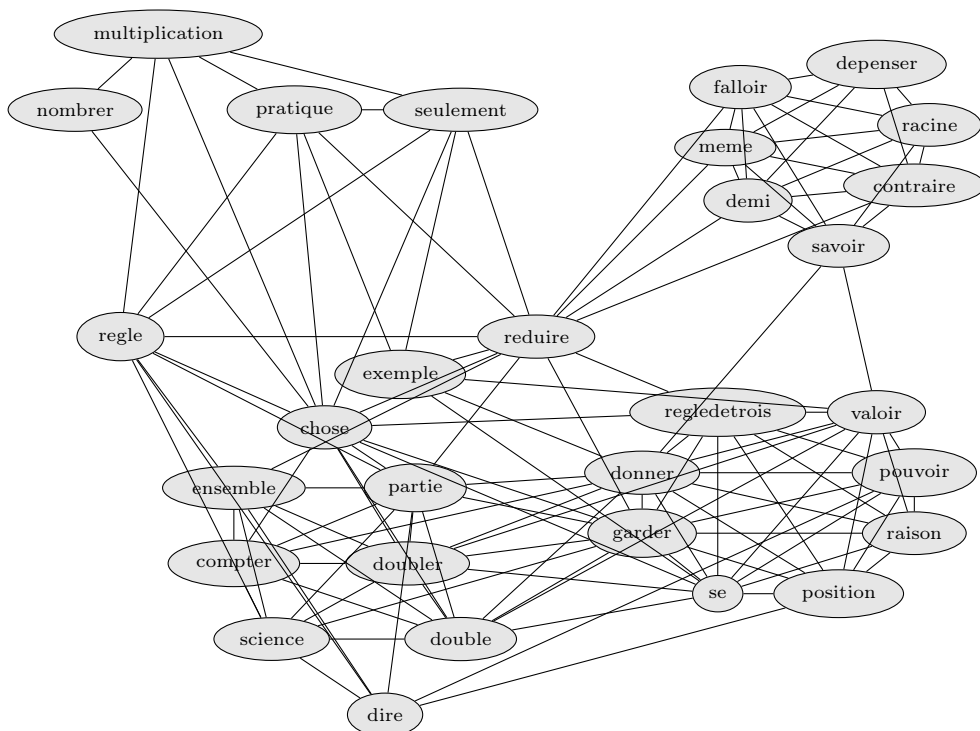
multiplication
nombrer
pratique
seulement
falloir
depenser
racine
meme
demi
contraire
savoir
regle
reduire
exemple
regledetrois
valoir
chose
donner
pouvoir
ensemble
partie
garder
raison
compter
doubler
se
position
science
double
dire